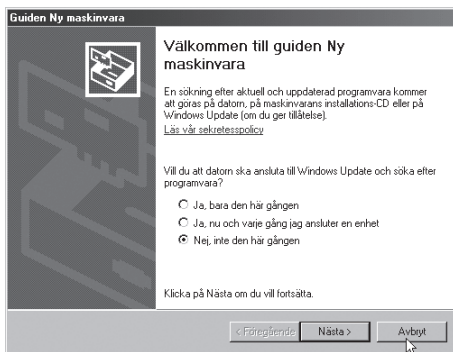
Guiden Ny maskinvara

Välkommen till guiden Ny maskinvara

En sökning efter aktuell och uppdaterad programvara kommer att göras på datorn, på maskinvarans installations-CD eller på Windows Update (om du ger tillåtelse).

Läs vår sekretesspolicy

Vill du att datorn ska ansluta till Windows Update och söka efter programvara?

Ja, bara den här gången

Ja, nu och varje gång jag ansluter en enhet

Nej, inte den här gången

Klicka på Nästa om du vill fortsätta.

< Föregående

Nästa >

Avbryt